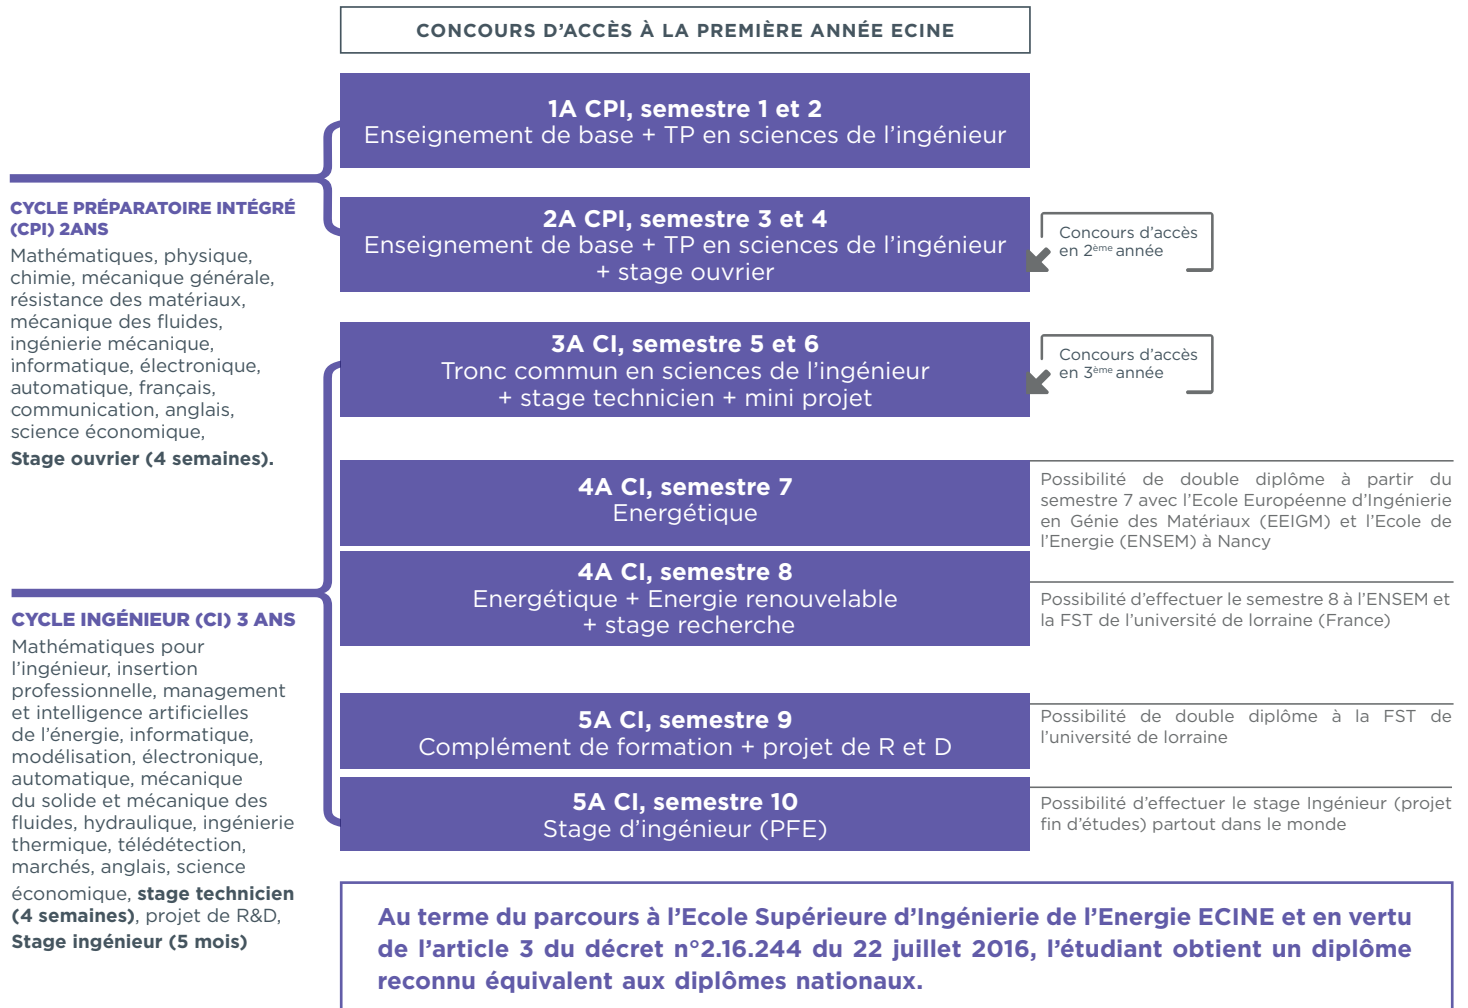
CONCOURS D'ACCÈS À LA PREMIÈRE ANNÉE ECINE

1A CPI, semestre 1 et 2
Enseignement de base + TP en sciences de l'ingénieur

2A CPI, semestre 3 et 4
Enseignement de base + TP en sciences de l'ingénieur
+ stage ouvrier

Concours d'accès en 2$^{ème}$ année

3A CI, semestre 5 et 6
Tronc commun en sciences de l'ingénieur
+ stage technicien + mini projet

Concours d'accès en 3$^{ème}$ année

4A CI, semestre 7
Energétique

Possibilité de double diplôme à partir du semestre 7 avec l'Ecole Européenne d'Ingénierie en Génie des Matériaux (EEIGM) et l'Ecole de l'Energie (ENSEM) à Nancy

4A CI, semestre 8
Energétique + Energie renouvelable
+ stage recherche

Possibilité d'effectuer le semestre 8 à l'ENSEM et la FST de l'université de lorraine (France)

5A CI, semestre 9
Complément de formation + projet de R et D

Possibilité de double diplôme à la FST de l'université de lorraine

5A CI, semestre 10
Stage d'ingénieur (PFE)

Possibilité d'effectuer le stage Ingénieur (projet fin d'études) partout dans le monde

CYCLE PRÉPARATOIRE INTÉGRÉ (CPI) 2ANS
Mathématiques, physique, chimie, mécanique générale, résistance des matériaux, mécanique des fluides, ingénierie mécanique, informatique, électronique, automatique, français, communication, anglais, science économique,
Stage ouvrier (4 semaines).

CYCLE INGÉNIEUR (CI) 3 ANS
Mathématiques pour l'ingénieur, insertion professionnelle, management et intelligence artificielles de l'énergie, informatique, modélisation, électronique, automatique, mécanique du solide et mécanique des fluides, hydraulique, ingénierie thermique, télédétection, marchés, anglais, science économique, stage technicien (4 semaines), projet de R&D, Stage ingénieur (5 mois)

Au terme du parcours à l'Ecole Supérieure d'Ingénierie de l'Energie ECINE et en vertu de l'article 3 du décret n°2.16.244 du 22 juillet 2016, l'étudiant obtient un diplôme reconnu équivalent aux diplômes nationaux.